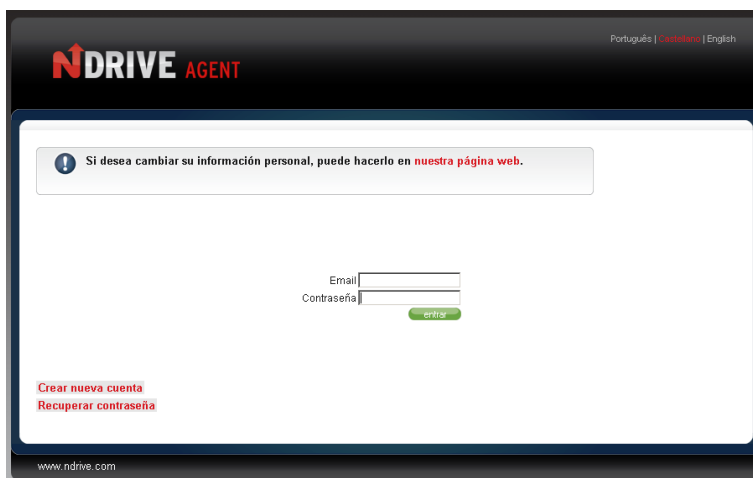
NDRIVE AGENT

Português | Castellano | English

Si desea cambiar su información personal, puede hacerlo en nuestra página web.

Email
Contraseña
entrar

Crear nueva cuenta
Recuperar contraseña

www.ndrive.com